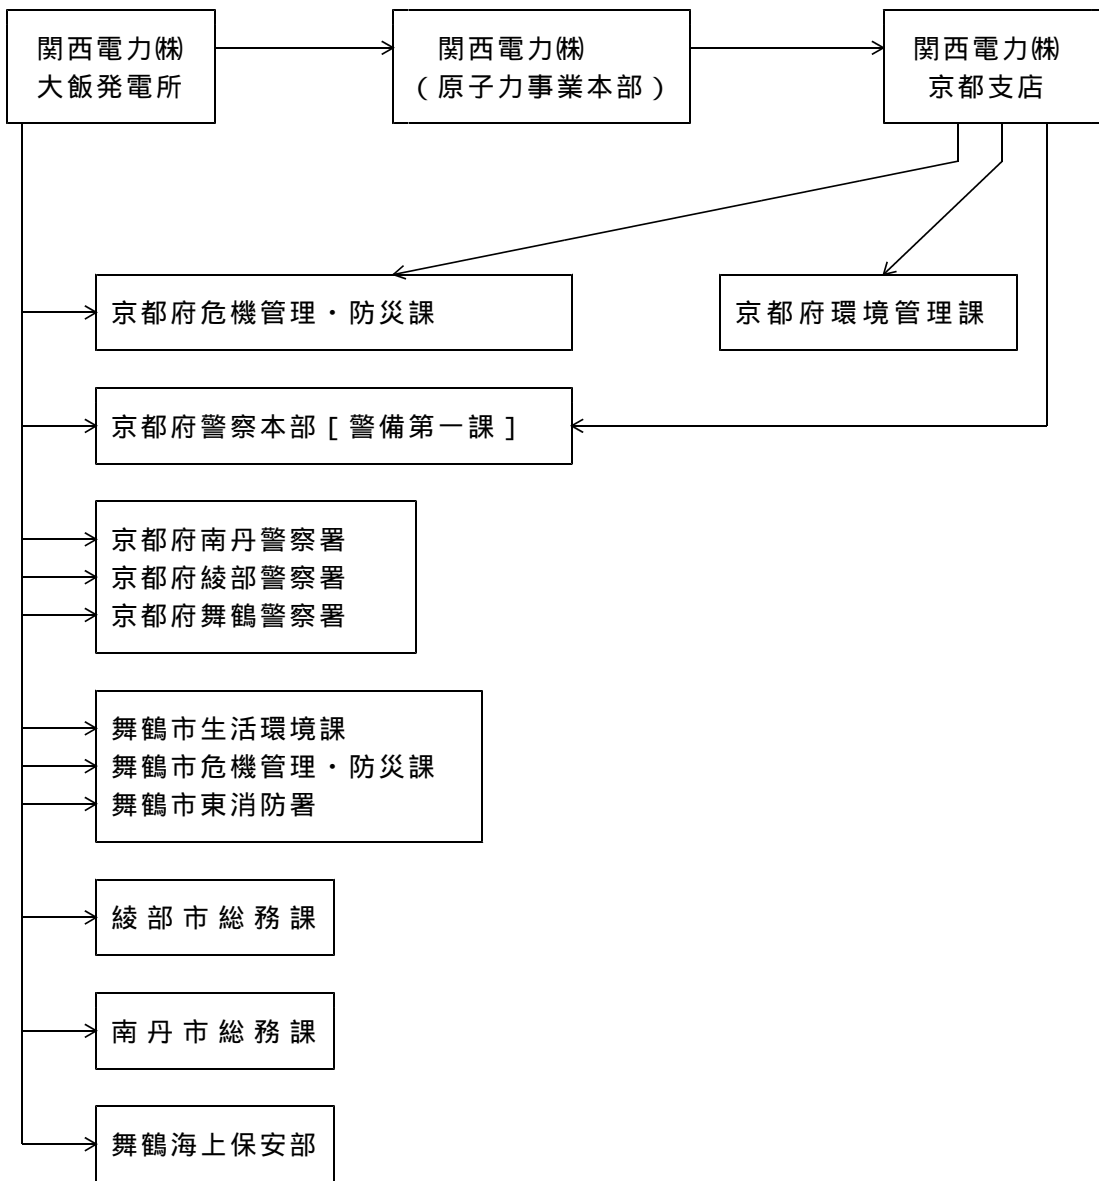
関西電力㈱
大飯発電所

関西電力㈱
（原子力事業本部）

関西電力㈱
京都支店

京都府危機管理・防災課

京都府環境管理課

京都府警察本部［警備第一課］

京都府南丹警察署
京都府綾部警察署
京都府舞鶴警察署

舞鶴市生活環境課
舞鶴市危機管理・防災課
舞鶴市東消防署

綾部市総務課

南丹市総務課

舞鶴海上保安部